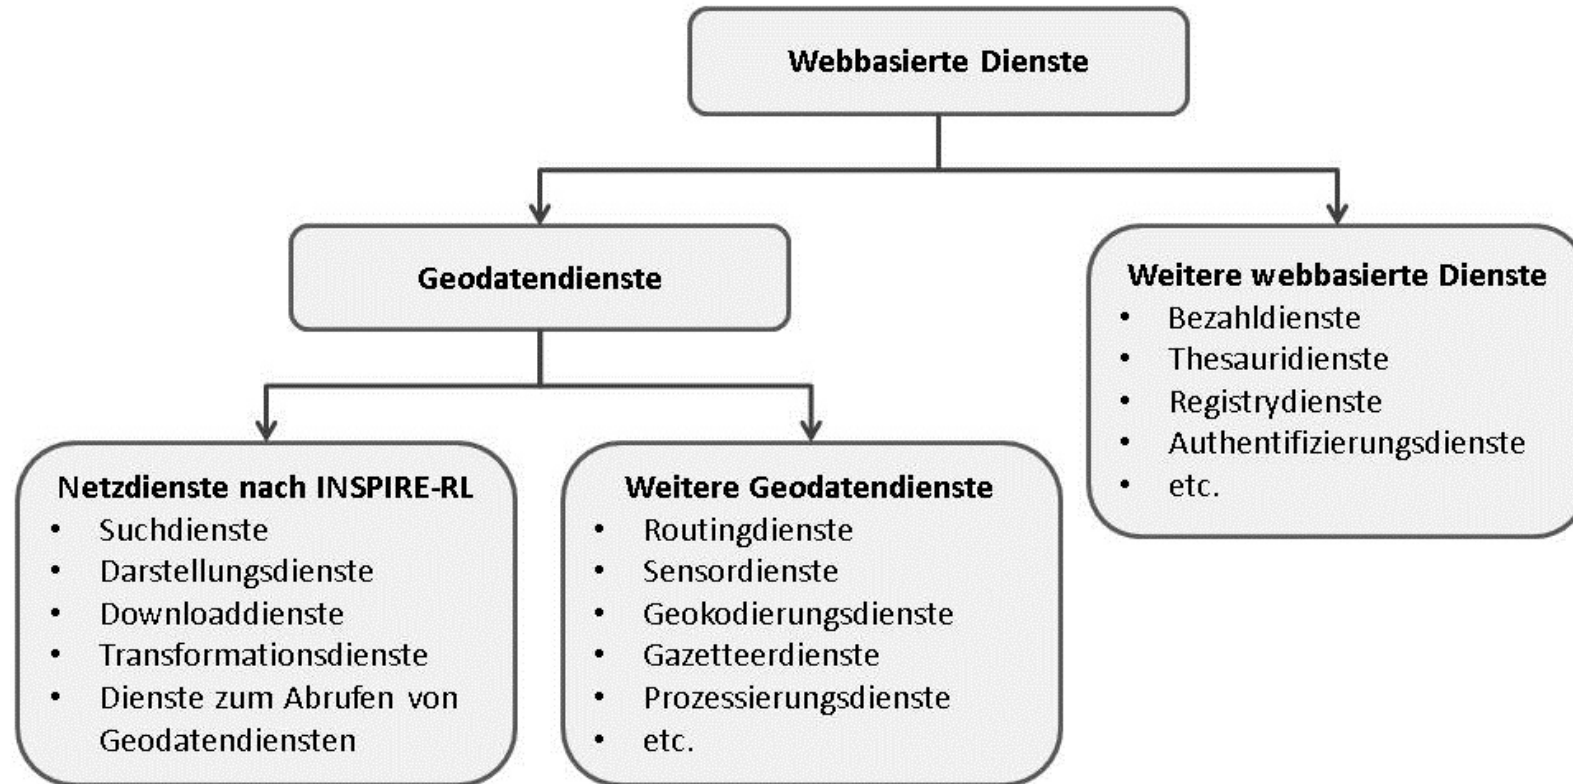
Webbasierte Dienste

Geodatendienste

Weitere webbasierte Dienste
- Bezahldienste
- Thesauridienste
- Registrydienste
- Authentifizierungsdienste
- etc.

Netzdienste nach INSPIRE-RL
- Suchdienste
- Darstellungsdienste
- Downloaddienste
- Transformationsdienste
- Dienste zum Abrufen von Geodatendiensten

Weitere Geodatendienste
- Routingdienste
- Sensordienste
- Geokodierungsdienste
- Gazetteerdienste
- Prozessierungsdienste
- etc.